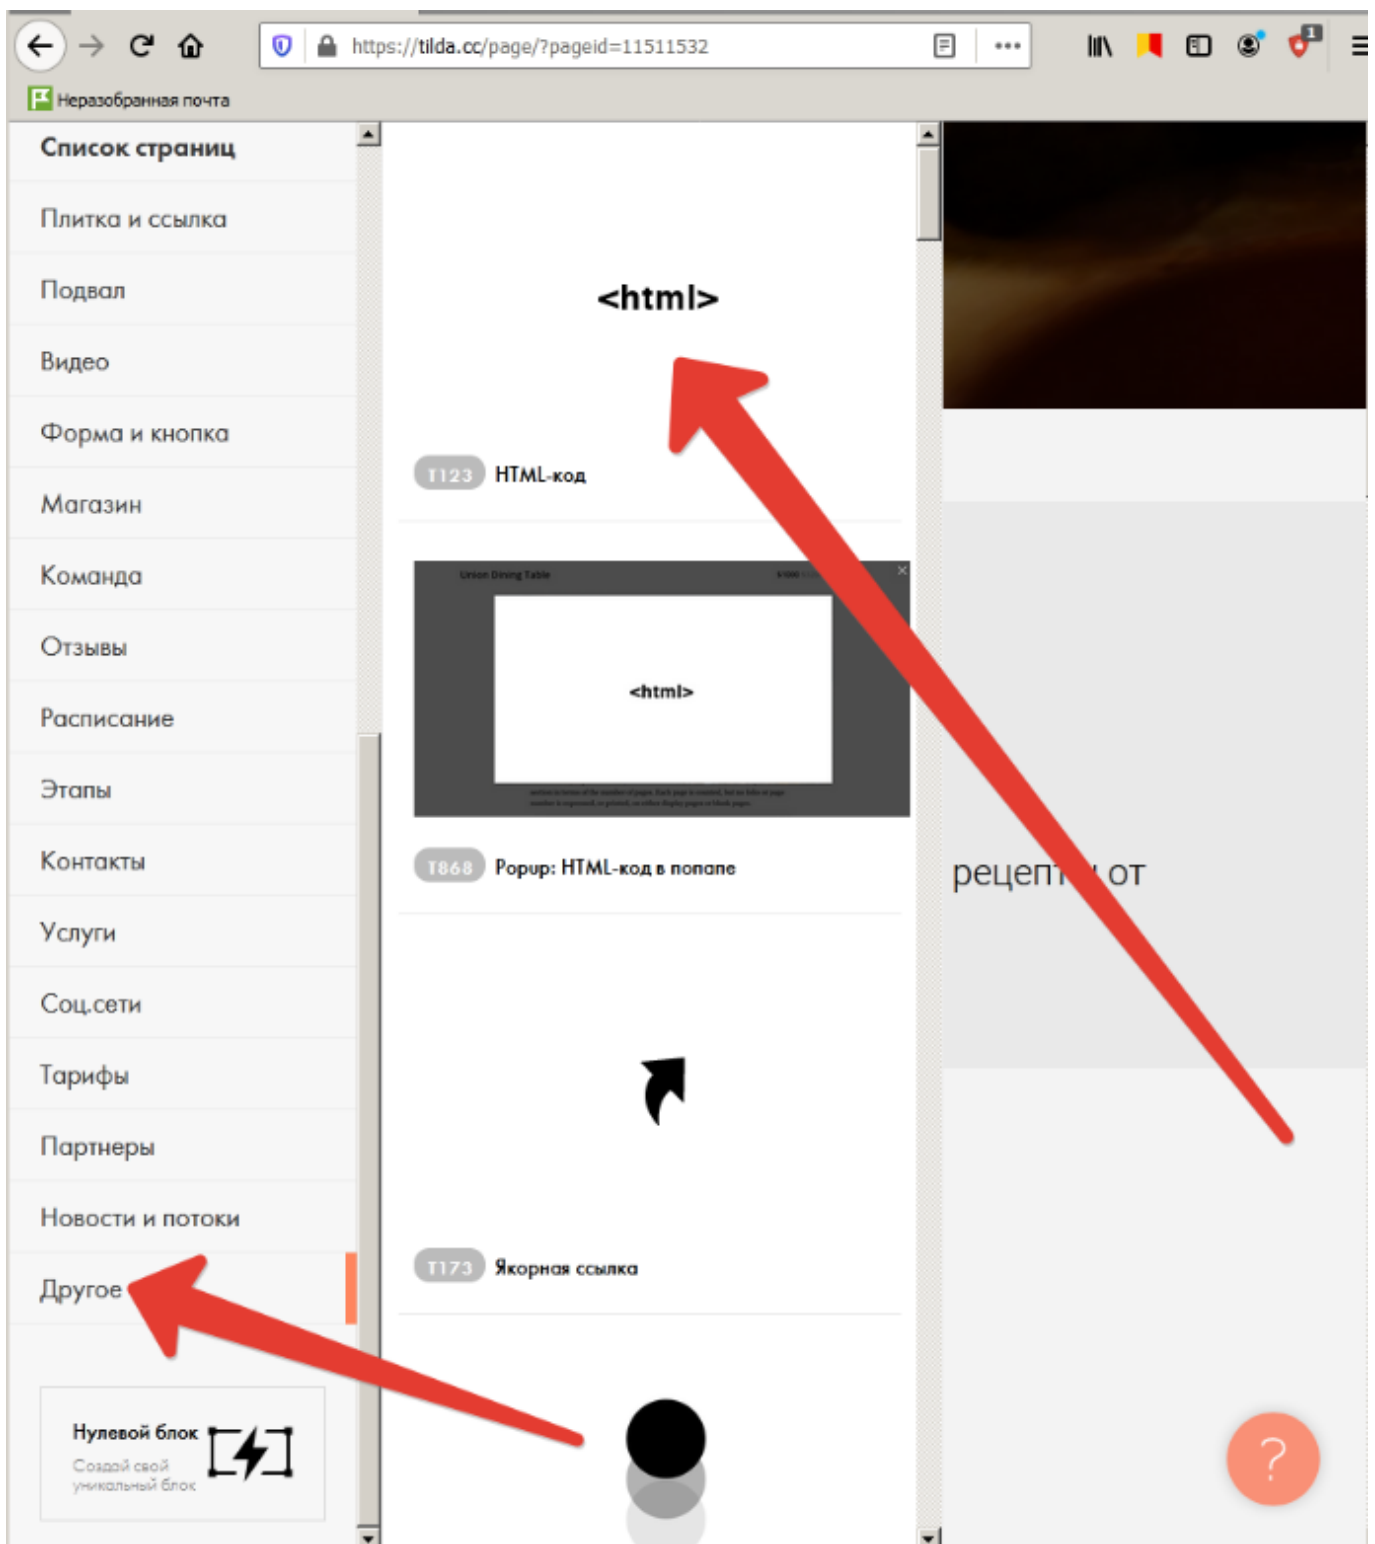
https://tilda.cc/page/?pageid=11511532

Неразобранная почта

Список страниц
Плитка и ссылка
Подвал
Видео
Форма и кнопка
Магазин
Команда
Отзывы
Расписание
Этапы
Контакты
Услуги
Соц.сети
Тарифы
Партнеры
Новости и потоки
Другое

Нулевой блок
Создай свой уникальный блок

<html>

T123 HTML-код

Union Dining Table

<html>

T868 Popup: HTML-код в попапе

T173 Якорная ссылка

рецепт от

?